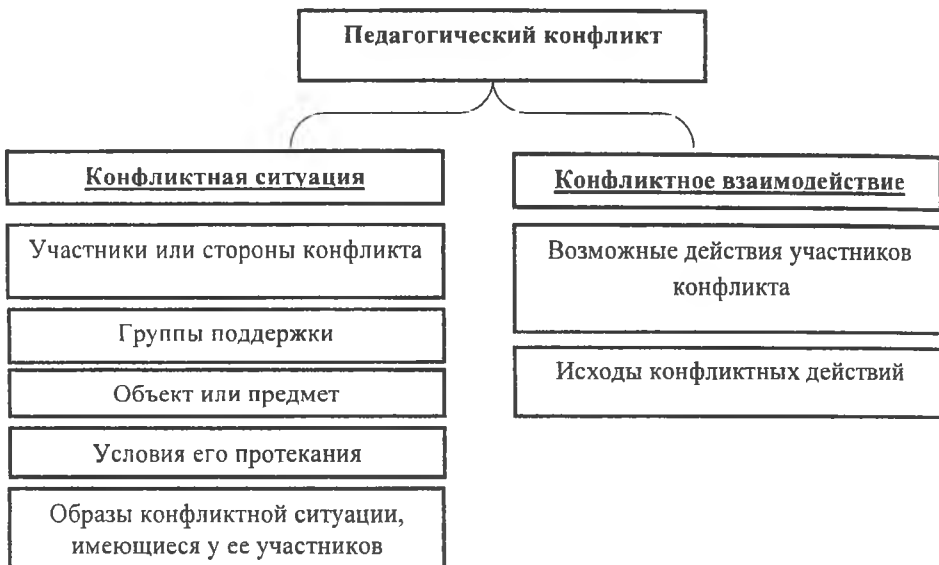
Педагогический конфликт

Конфликтная ситуация

Участники или стороны конфликта

Группы поддержки

Объект или предмет

Условия его протекания

Образы конфликтной ситуации, имеющиеся у ее участников

Конфликтное взаимодействие

Возможные действия участников конфликта

Исходы конфликтных действий